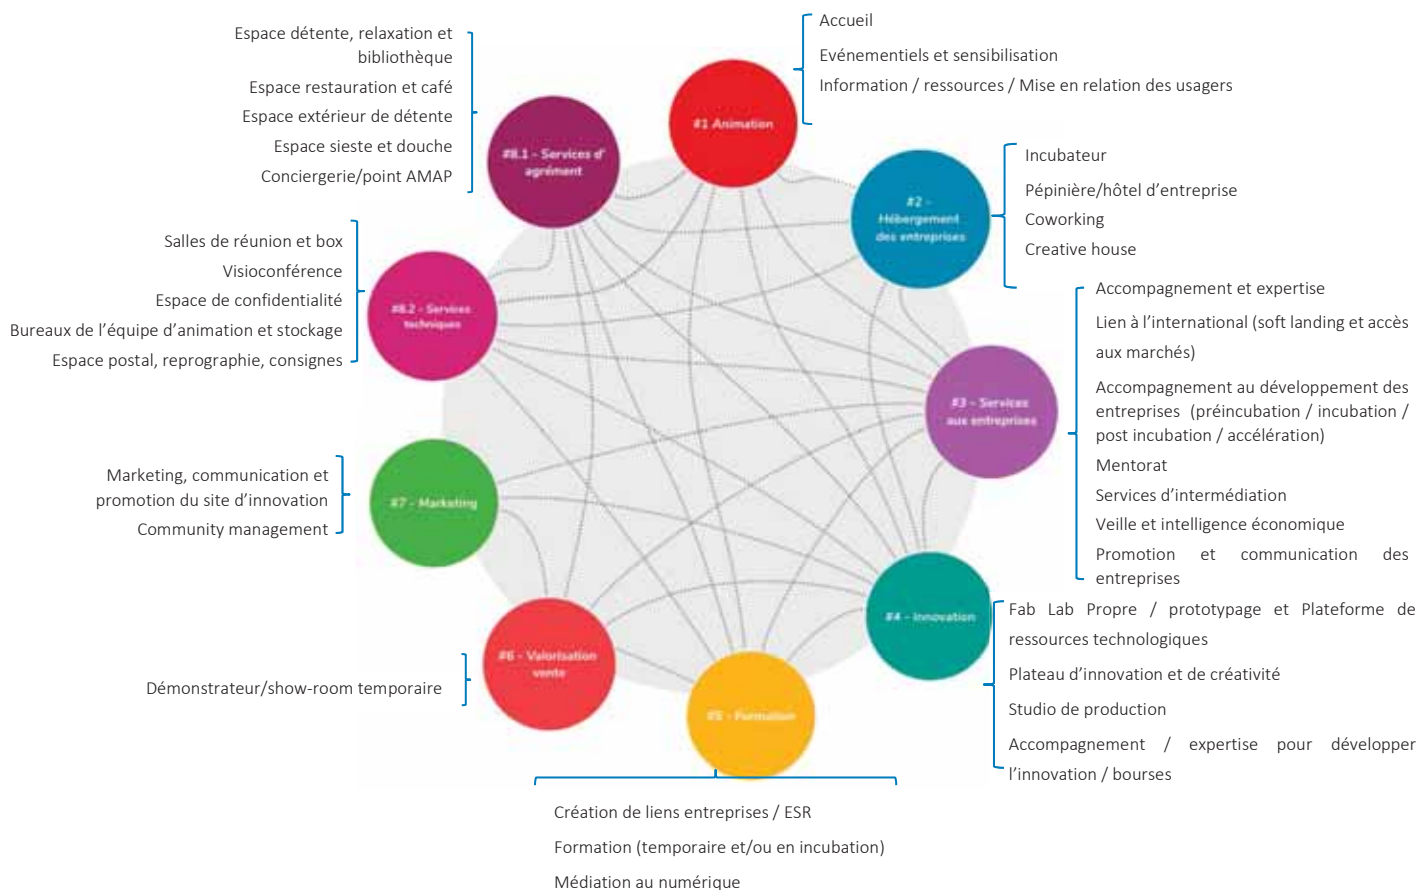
Espace détente, relaxation et bibliothèque

Espace restauration et café

Espace extérieur de détente

Espace sieste et douche

Conciergerie/point AMAP

#8.1 - Services d' agrément

#1 Animation

Accueil

Evénementiels et sensibilisation

Information / ressources / Mise en relation des usagers

#2 - Hébergement des entreprises

Incubateur

Pépinière/hôtel d'entreprise

Coworking

Creative house

Salles de réunion et box

Visioconférence

Espace de confidentialité

Bureaux de l'équipe d'animation et stockage

Espace postal, reprographie, consignes

#8.2 - Services techniques

Accompagnement et expertise

Lien à l'international (soft landing et accès aux marchés)

Accompagnement au développement des entreprises (préincubation / incubation / post incubation / accélération)

Mentorat

Services d'intermédiation

Veille et intelligence économique

Promotion et communication des entreprises

#3 - Services aux entreprises

Marketing, communication et promotion du site d'innovation

Community management

#7 - Marketing

#4 - Innovation

Fab Lab Propre / prototypage et Plateforme de ressources technologiques

Plateau d'innovation et de créativité

Studio de production

Accompagnement / expertise pour développer l'innovation / bourses

Démonstrateur/show-room temporaire

#6 - Valorisation vente

#5 - Formation

Création de liens entreprises / ESR

Formation (temporaire et/ou en incubation)

Médiation au numérique